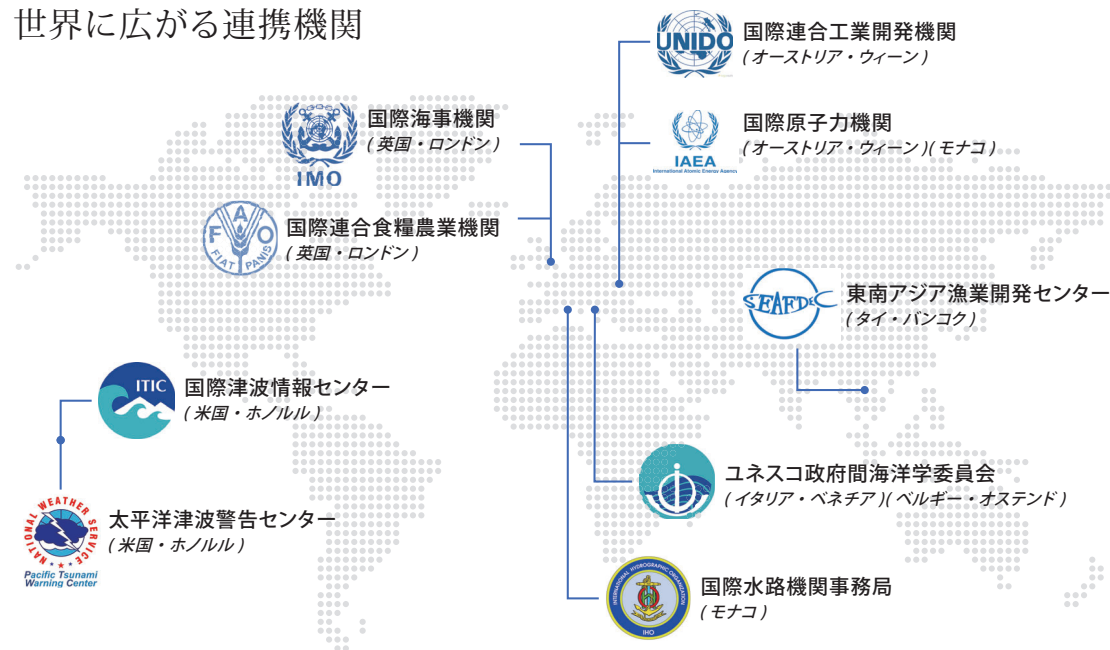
世界に広がる連携機関

UNIDO

国際連合工業開発機関
( オーストリア・ウィーン )

IMO

国際海事機関
( 英国・ロンドン )

IAEA
International Atomic Energy Agency

国際原子力機関
( オーストリア・ウィーン )( モナコ )

FAO
FIAT PANIS

国際連合食糧農業機関
( 英国・ロンドン )

SEAFDEC

東南アジア漁業開発センター
( タイ・バンコク )

ITIC

国際津波情報センター
( 米国・ホノルル )

NATIONAL WEATHER SERVICE
Pacific Tsunami Warning Center

太平洋津波警告センター
( 米国・ホノルル )

ユネスコ政府間海洋学委員会
( イタリア・ベネチア )( ベルギー・オステンド )

INTERNATIONAL HYDROGRAPHIC ORGANIZATION
IHO

国際水路機関事務局
( モナコ )